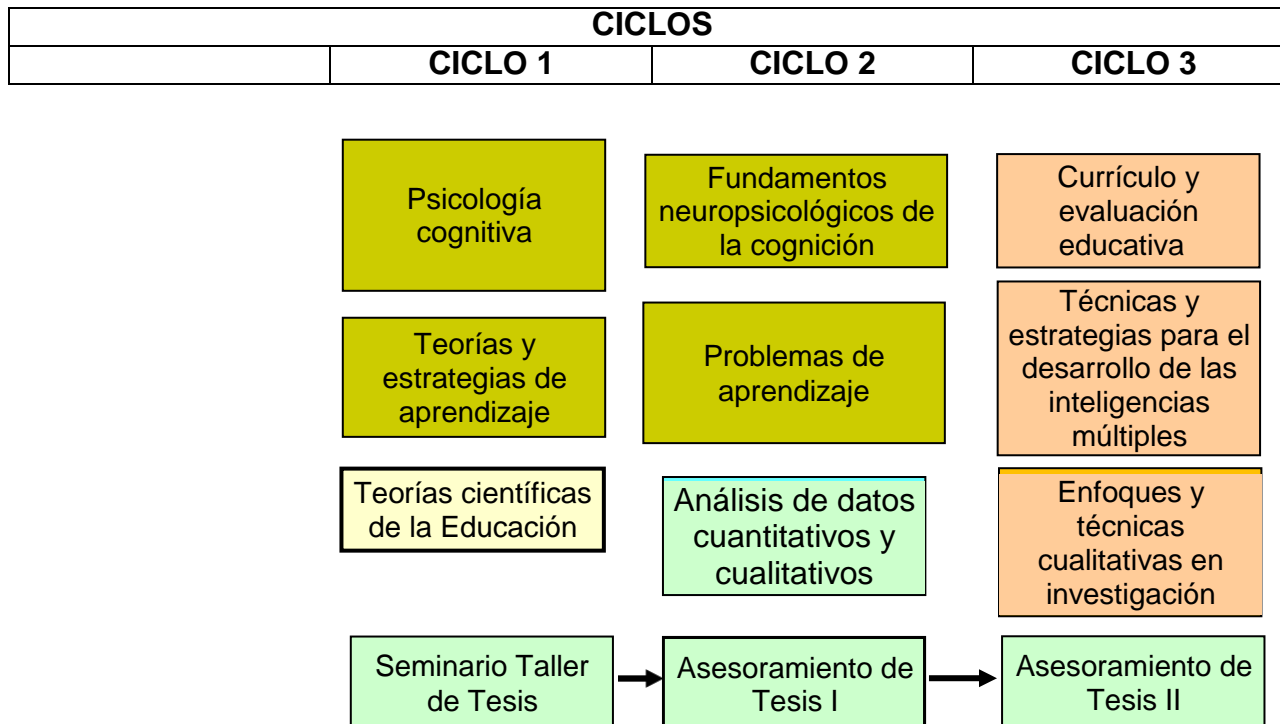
| CICLOS | | | |
|---|---|---|---|
| | CICLO 1 | CICLO 2 | CICLO 3 |

Psicología cognitiva

Teorías y estrategias de aprendizaje

Teorías científicas de la Educación

Seminario Taller de Tesis

Fundamentos neuropsicológicos de la cognición

Problemas de aprendizaje

Análisis de datos cuantitativos y cualitativos

Asesoramiento de Tesis I

Currículo y evaluación educativa

Técnicas y estrategias para el desarrollo de las inteligencias múltiples

Enfoques y técnicas cualitativas en investigación

Asesoramiento de Tesis II